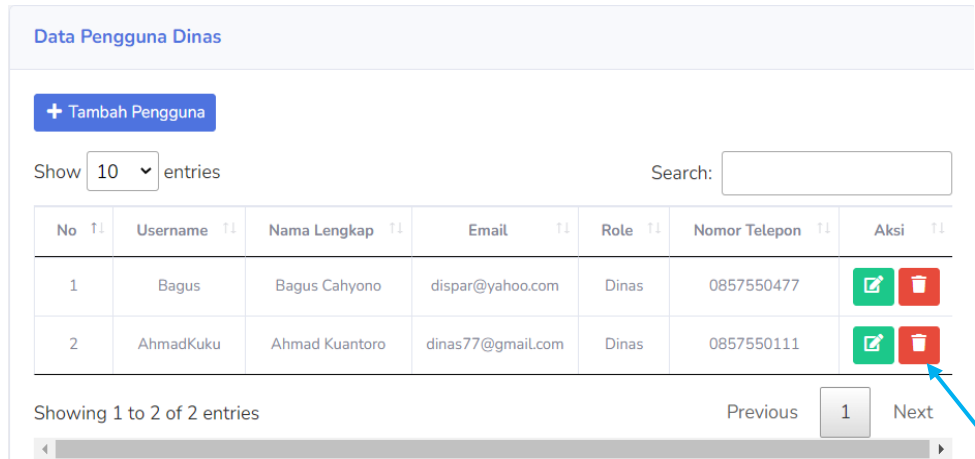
Data Pengguna Dinas

+ Tambah Pengguna

Show 10 entries

Search:

| No | Username | Nama Lengkap | Email | Role | Nomor Telepon | Aksi |
|---|---|---|---|---|---|---|
| 1 | Bagus | Bagus Cahyono | dispar@yahoo.com | Dinas | 0857550477 | |
| 2 | AhmadKuku | Ahmad Kuantoro | dinas77@gmail.com | Dinas | 0857550111 | |

Showing 1 to 2 of 2 entries

Previous 1 Next